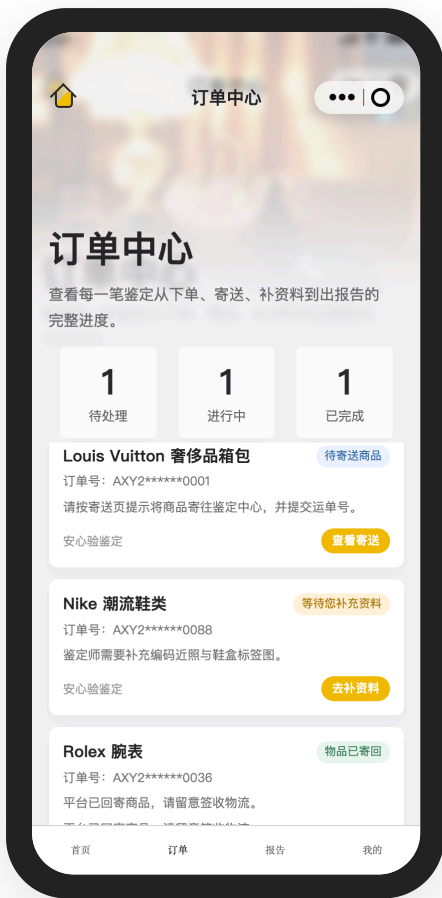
订单中心

订单中心

查看每一笔鉴定从下单、寄送、补资料到出报告的完整进度。

1
待处理

1
进行中

1
已完成

Louis Vuitton 奢侈品箱包
待寄送商品
订单号：AXY2******0001
请按寄送页提示将商品寄往鉴定中心，并提交运单号。
安心验鉴定
查看寄送

Nike 潮流鞋类
等待您补充资料
订单号：AXY2******0088
鉴定师需要补充编码近照与鞋盒标签图。
安心验鉴定
去补资料

Rolex 腕表
物品已寄回
订单号：AXY2******0036
平台已回寄商品，请留意签收物流。
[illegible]

首页
订单
报告
我的